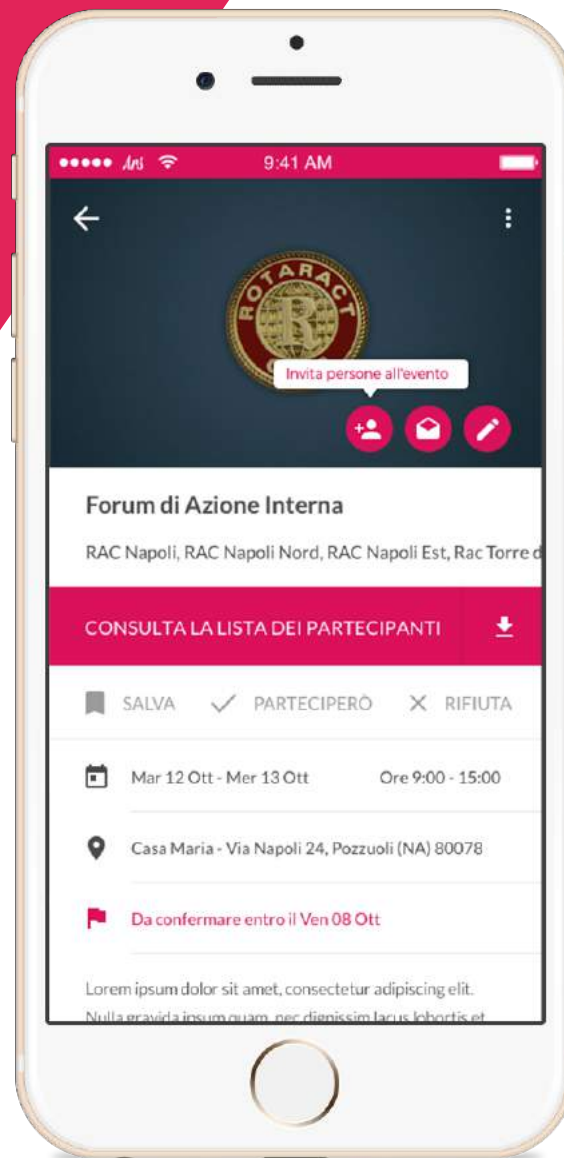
●●●●● Ari 9:41 AM

ROTARACT
R

Invita persone all'evento

Forum di Azione Interna

RAC Napoli, RAC Napoli Nord, RAC Napoli Est, Rac Torre d

CONSULTA LA LISTA DEI PARTECIPANTI

SALVA PARTECIPERÒ RIFIUTA

Mar 12 Ott - Mer 13 Ott Ore 9:00 - 15:00

Casa Maria - Via Napoli 24, Pozzuoli (NA) 80078

Da confermare entro il Ven 08 Ott

Lorem ipsum dolor sit amet, consectetur adipiscing elit. Nulla gravida ipsum quam, nec dignissim lacus lobortis et